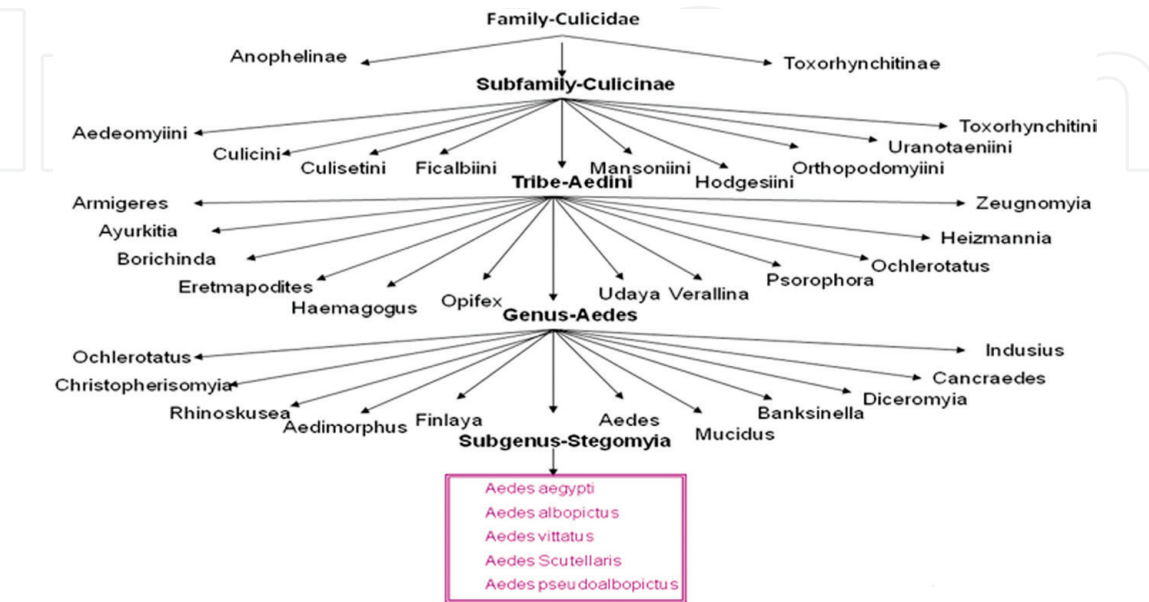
Family-Culicidae

Anophelinae

Toxorhynchitinae

Subfamily-Culicinae

Aedeomyiini

Toxorhynchitini

Uranotaeniini

Culicini

Culisetini

Ficalbiini

Mansoniini

Hodgesiini

Orthopodomyiini

Tribe-Aedini

Armigeres

Zeugnomyia

Ayurkitia

Heizmannia

Borichinda

Ochlerotatus

Eretmapodites

Psorophora

Haemagogus

Opifex

Udaya

Verallina

Genus-Aedes

Ochlerotatus

Indusius

Christopherisomyia

Cancraedes

Rhinoskusea

Diceromyia

Aedimorphus

Finlaya

Aedes

Banksinella

Mucidus

Subgenus-Stegomyia

Aedes aegypti
Aedes albopictus
Aedes vittatus
Aedes Scutellaris
Aedes pseudoalbopictus